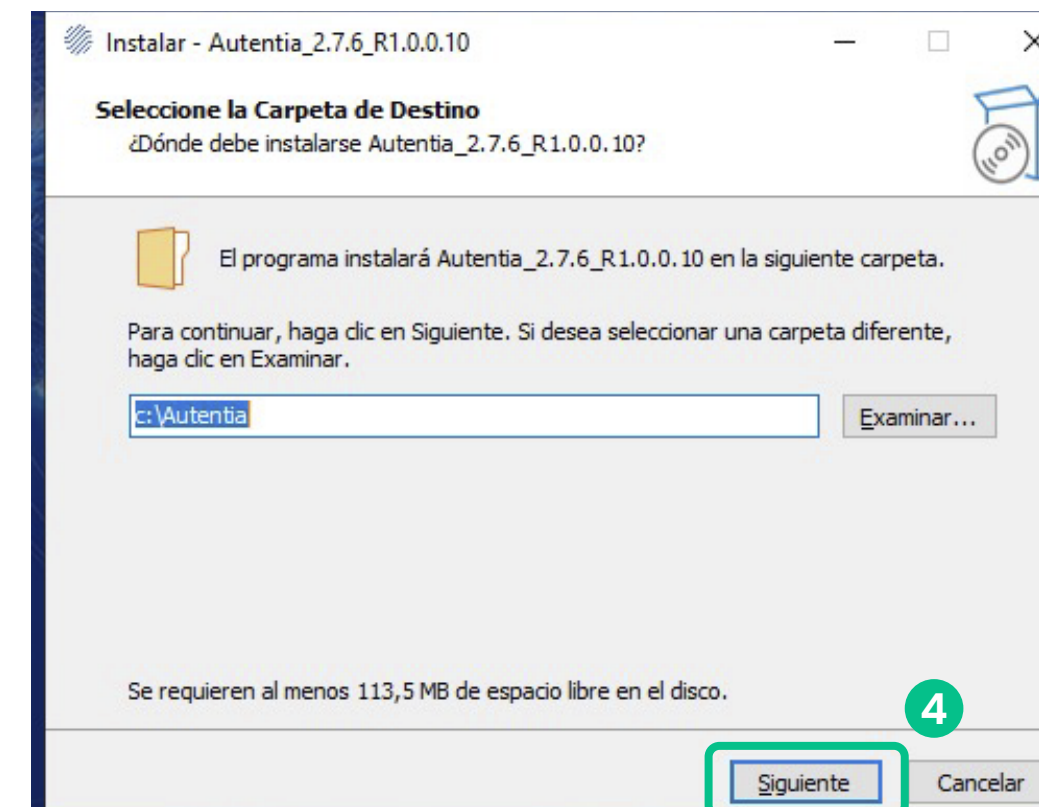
Instalar - Autentia_2.7.6_R1.0.0.10

Seleccione la Carpeta de Destino
¿Dónde debe instalarse Autentia_2.7.6_R1.0.0.10?

El programa instalará Autentia_2.7.6_R1.0.0.10 en la siguiente carpeta.

Para continuar, haga clic en Siguiente. Si desea seleccionar una carpeta diferente, haga clic en Examinar.

c:\Autentia

Examinar...

Se requieren al menos 113,5 MB de espacio libre en el disco.

4

Siguiente

Cancelar